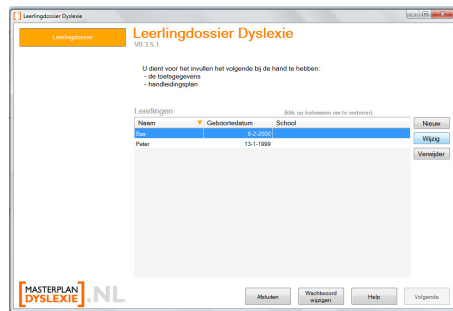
Leerlingdossier Dyslexie

Leerlingdossier

Leerlingdossier Dyslexie
V0.3.5.1

U dient voor het invullen het volgende bij de hand te hebben:
- de toetsgegevens
- handleidingsplan

Leerlingen

(klik op kolomnaam om te sorteren)

| Naam | Geboortedatum | School |
|---|---|---|
| Bas | 8-2-2000 | |
| Peter | 13-1-1999 | |

Nieuw

Wijzig

Verwijder

MASTERPLAN DYSLEXIE .NL

Afsluiten

Wachtwoord wijzigen

Help

Volgende